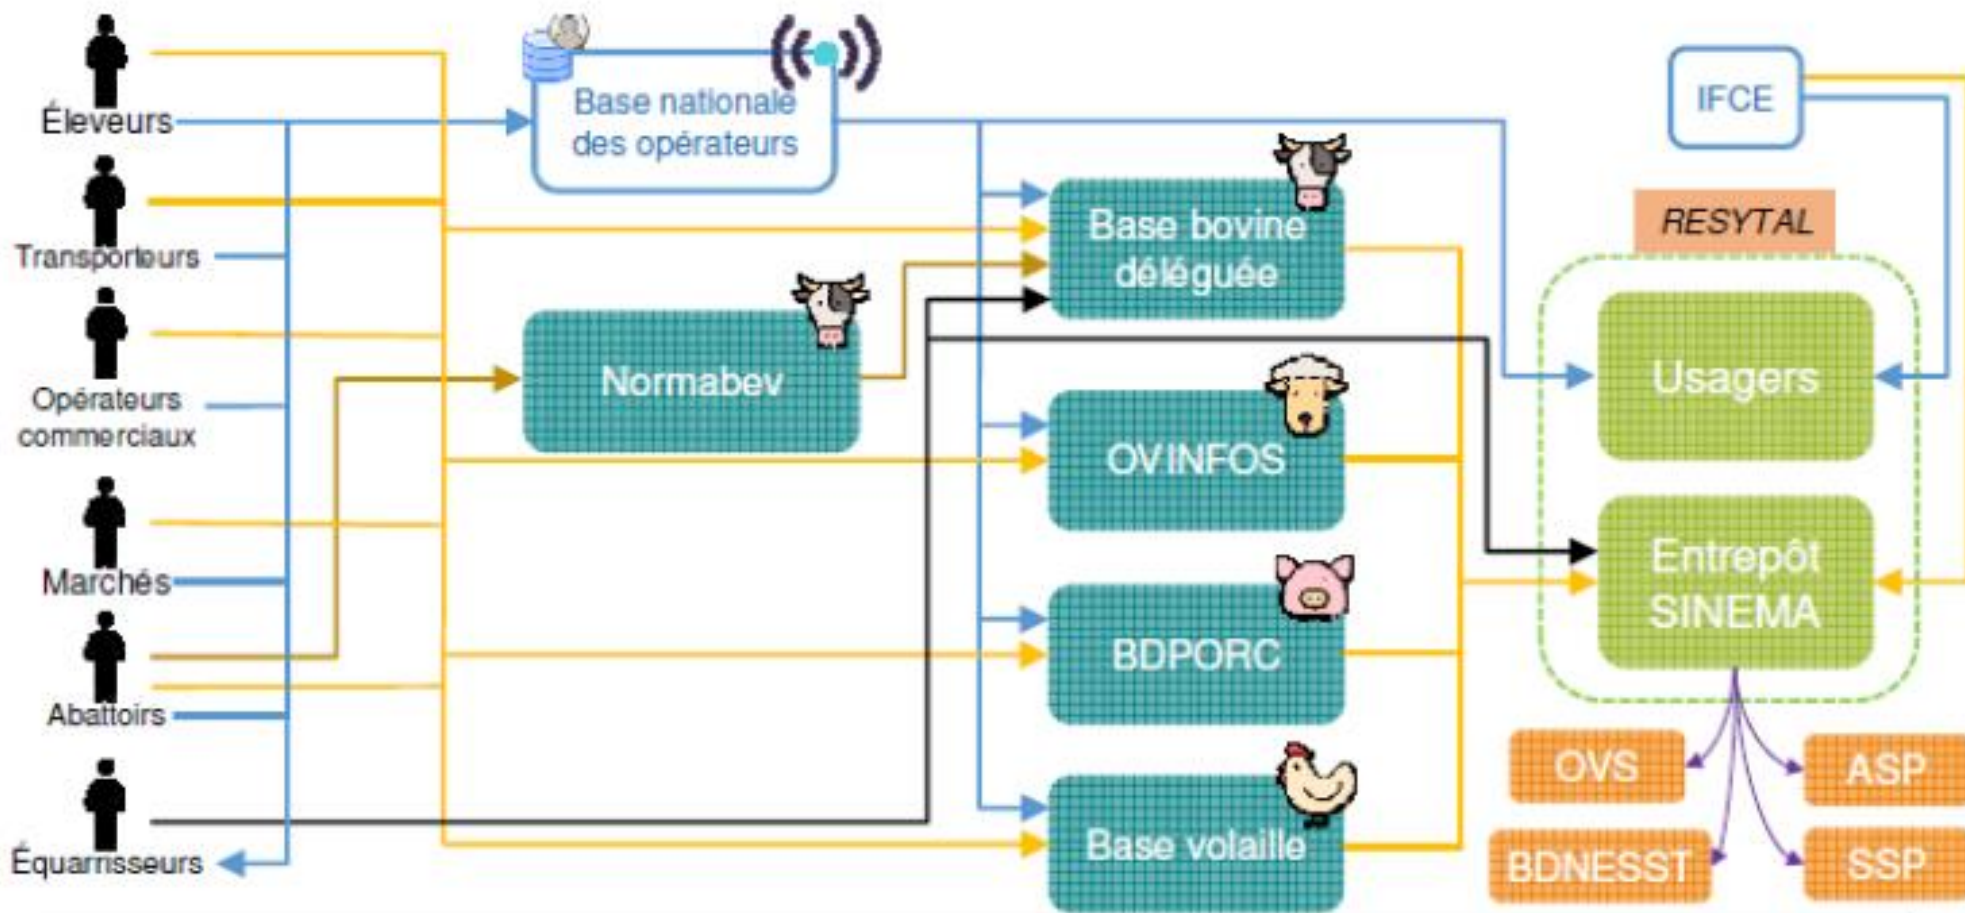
Éleveurs

Transporteurs

Opérateurs commerciaux

Marchés

Abattoirs

Équarrisseurs

Base nationale des opérateurs

Base bovine déléguée

Normabev

OVINFOS

BDPORC

Base volaille

IFCE

RESYTAL

Usagers

Entrepôt SINEMA

OVS

ASP

BDNESST

SSP